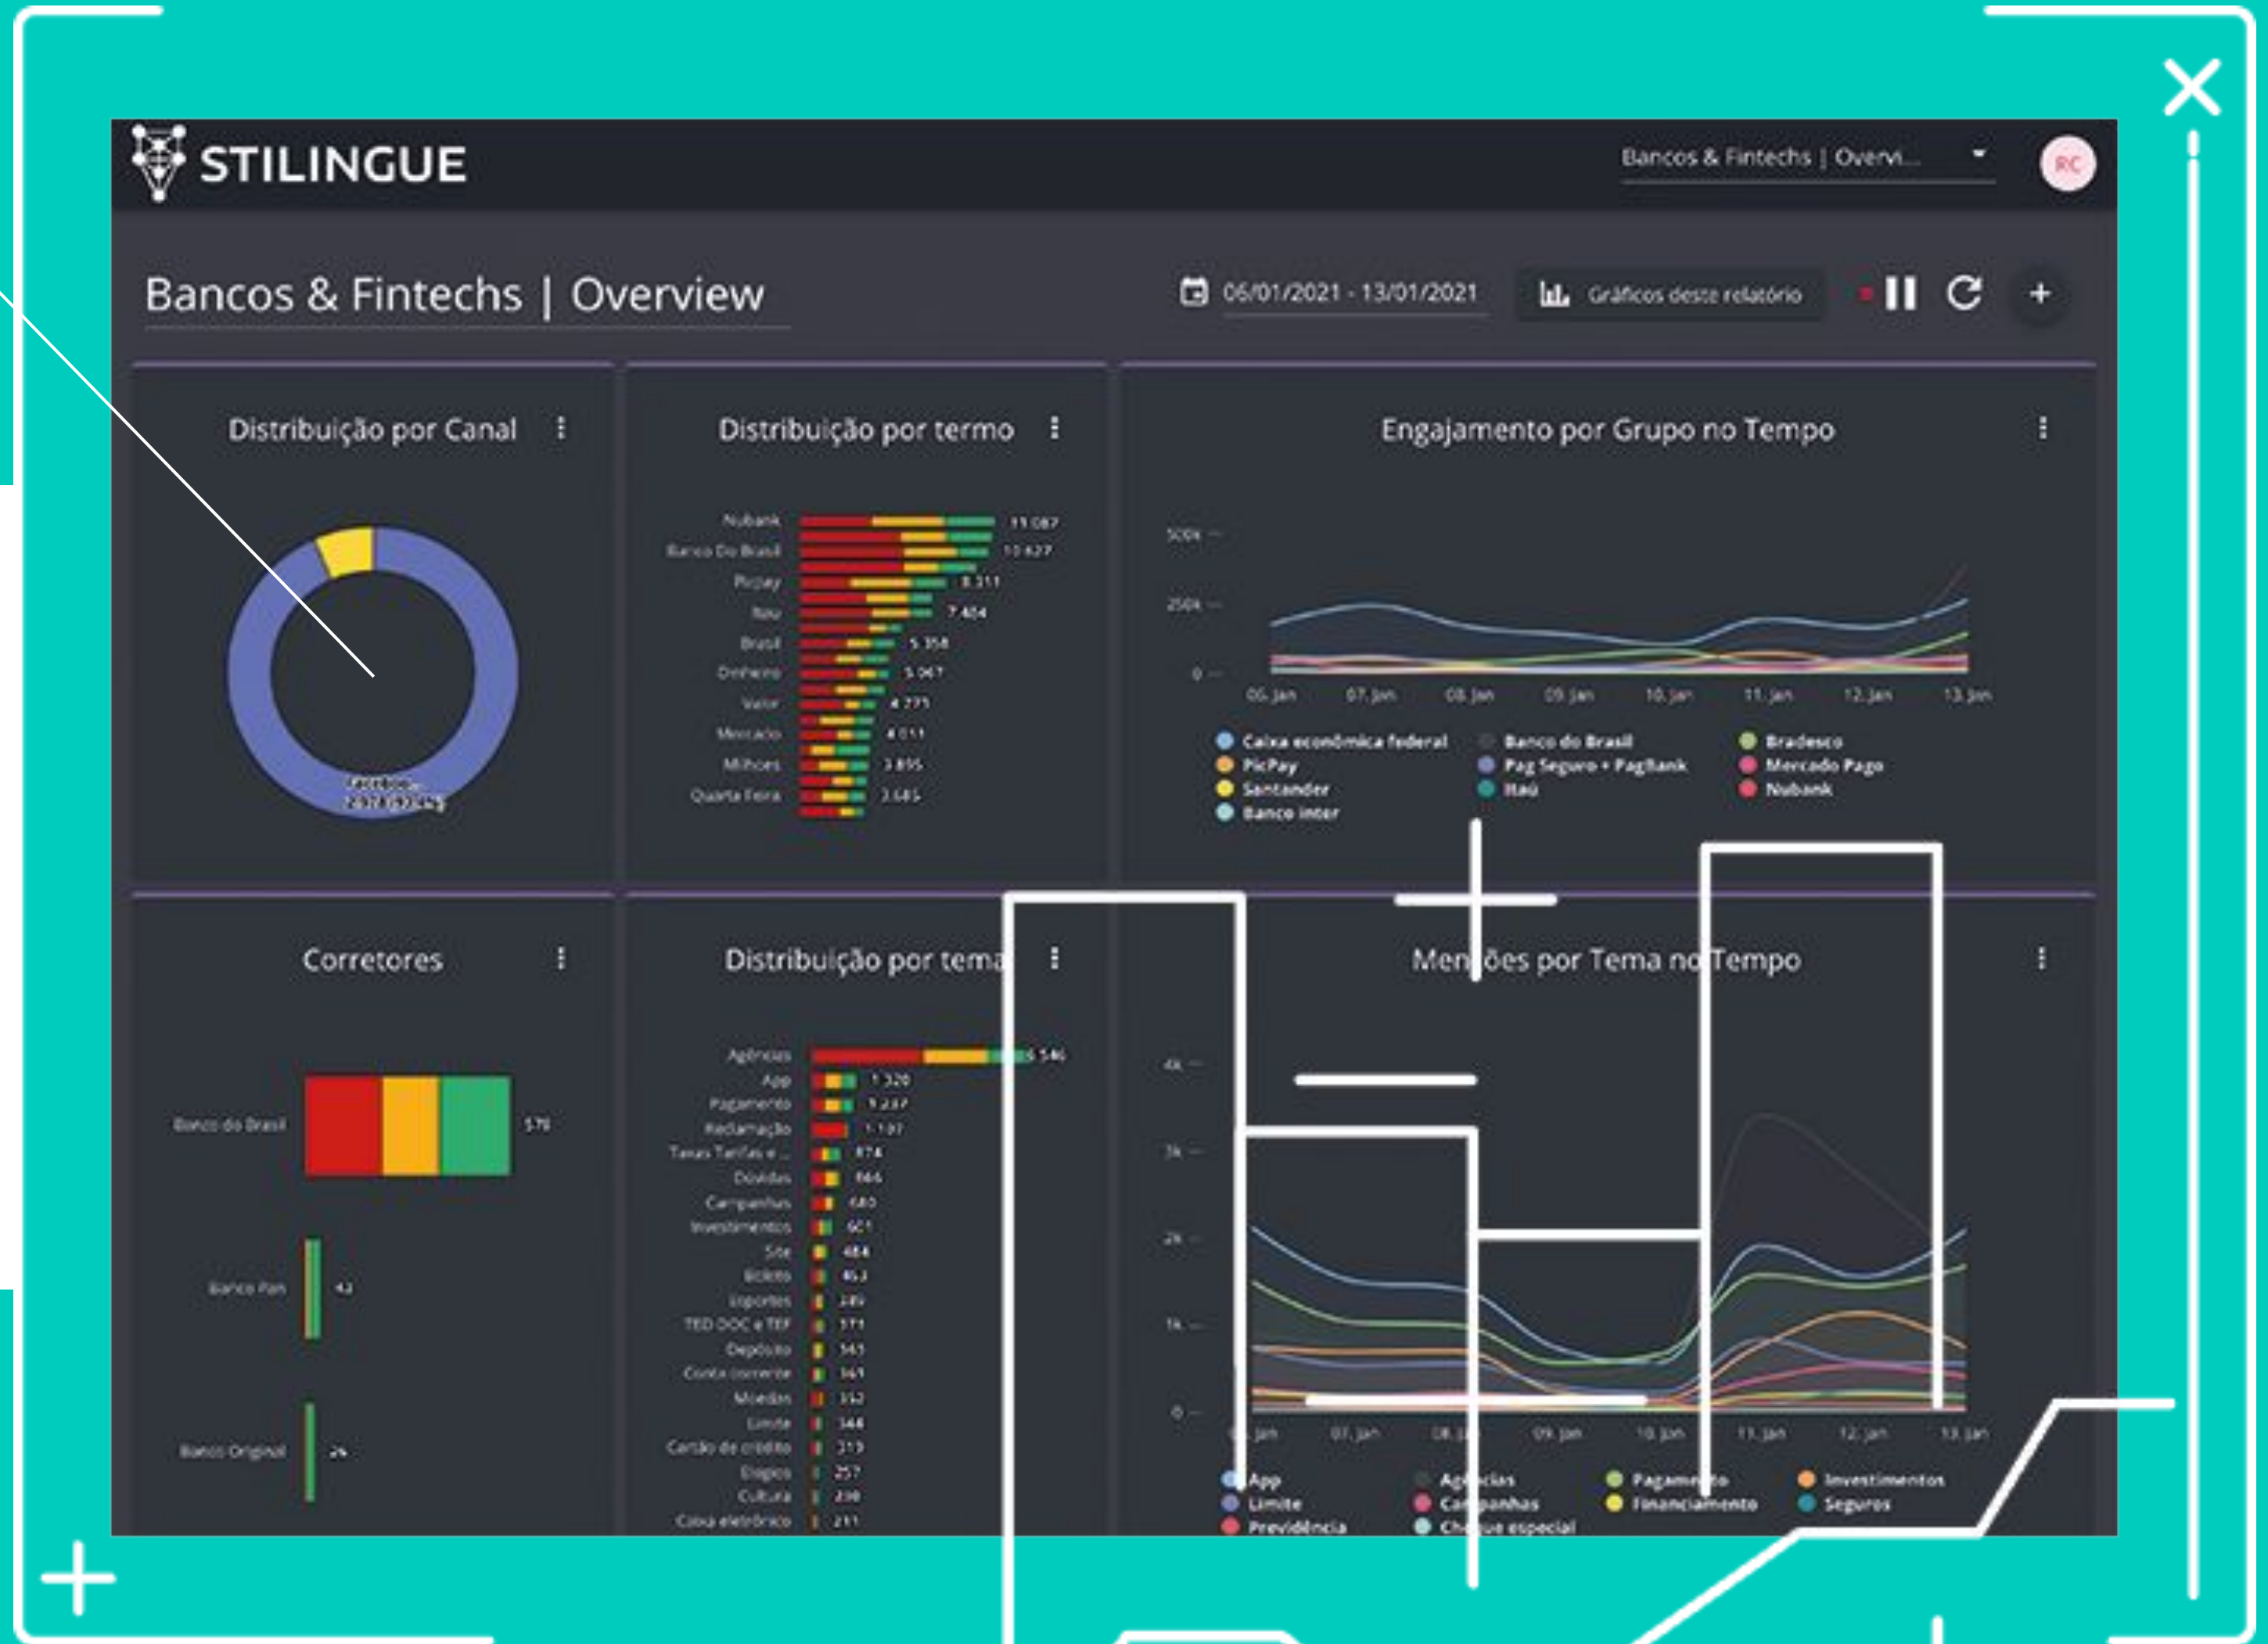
STILINGUE

Bancos & Fintechs | Overvi...

RC

Bancos & Fintechs | Overview

06/01/2021 - 13/01/2021

Gráficos deste relatório

Distribuição por Canal

Facebook 2.978 (93,4%)

Distribuição por termo

Nubank 11.087
Banco Do Brasil 10.627
Picpay 8.311
Itaú 7.404
Brasil 5.358
Dinheiro 5.067
Valor 4.775
Mercado 4.011
Milhões 3.895
Quarta Feira 3.685

Engajamento por Grupo no Tempo

500k
250k
0

06. Jan 07. Jan 08. Jan 09. Jan 10. Jan 11. Jan 12. Jan 13. Jan

Caixa econômica federal
PicPay
Santander
Banco inter
Banco do Brasil
Pag Seguro + PagBank
Itaú
Bradesco
Mercado Pago
Nubank

Corretores

Banco do Brasil 570
Banco Pan 42
Banco Original 26

Distribuição por tema

Agências 6.546
App 1.320
Pagamento 1.237
Reclamação 1.107
Taxas Tarifas e ... 874
Dúvidas 866
Campanhas 680
Investimentos 601
Site 484
Boleto 462
Esportes 389
TED DOC e TEF 371
Depósito 363
Conta corrente 361
Moedas 352
Limite 344
Cartão de crédito 313
Doações 257
Cultura 238
Caixa eletrônico 211

Men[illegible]ões por Tema no Tempo

4k
3k
2k
1k
0

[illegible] Jan 07. Jan 08. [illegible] 09. Jan 10. Jan 11. Jan 12. Jan 13. Jan

App
Limite
Previdência
Ag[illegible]cias
Ca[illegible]panhas
Ch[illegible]ue especial
Pagame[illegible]to
Financiamento
Investimentos
Seguros